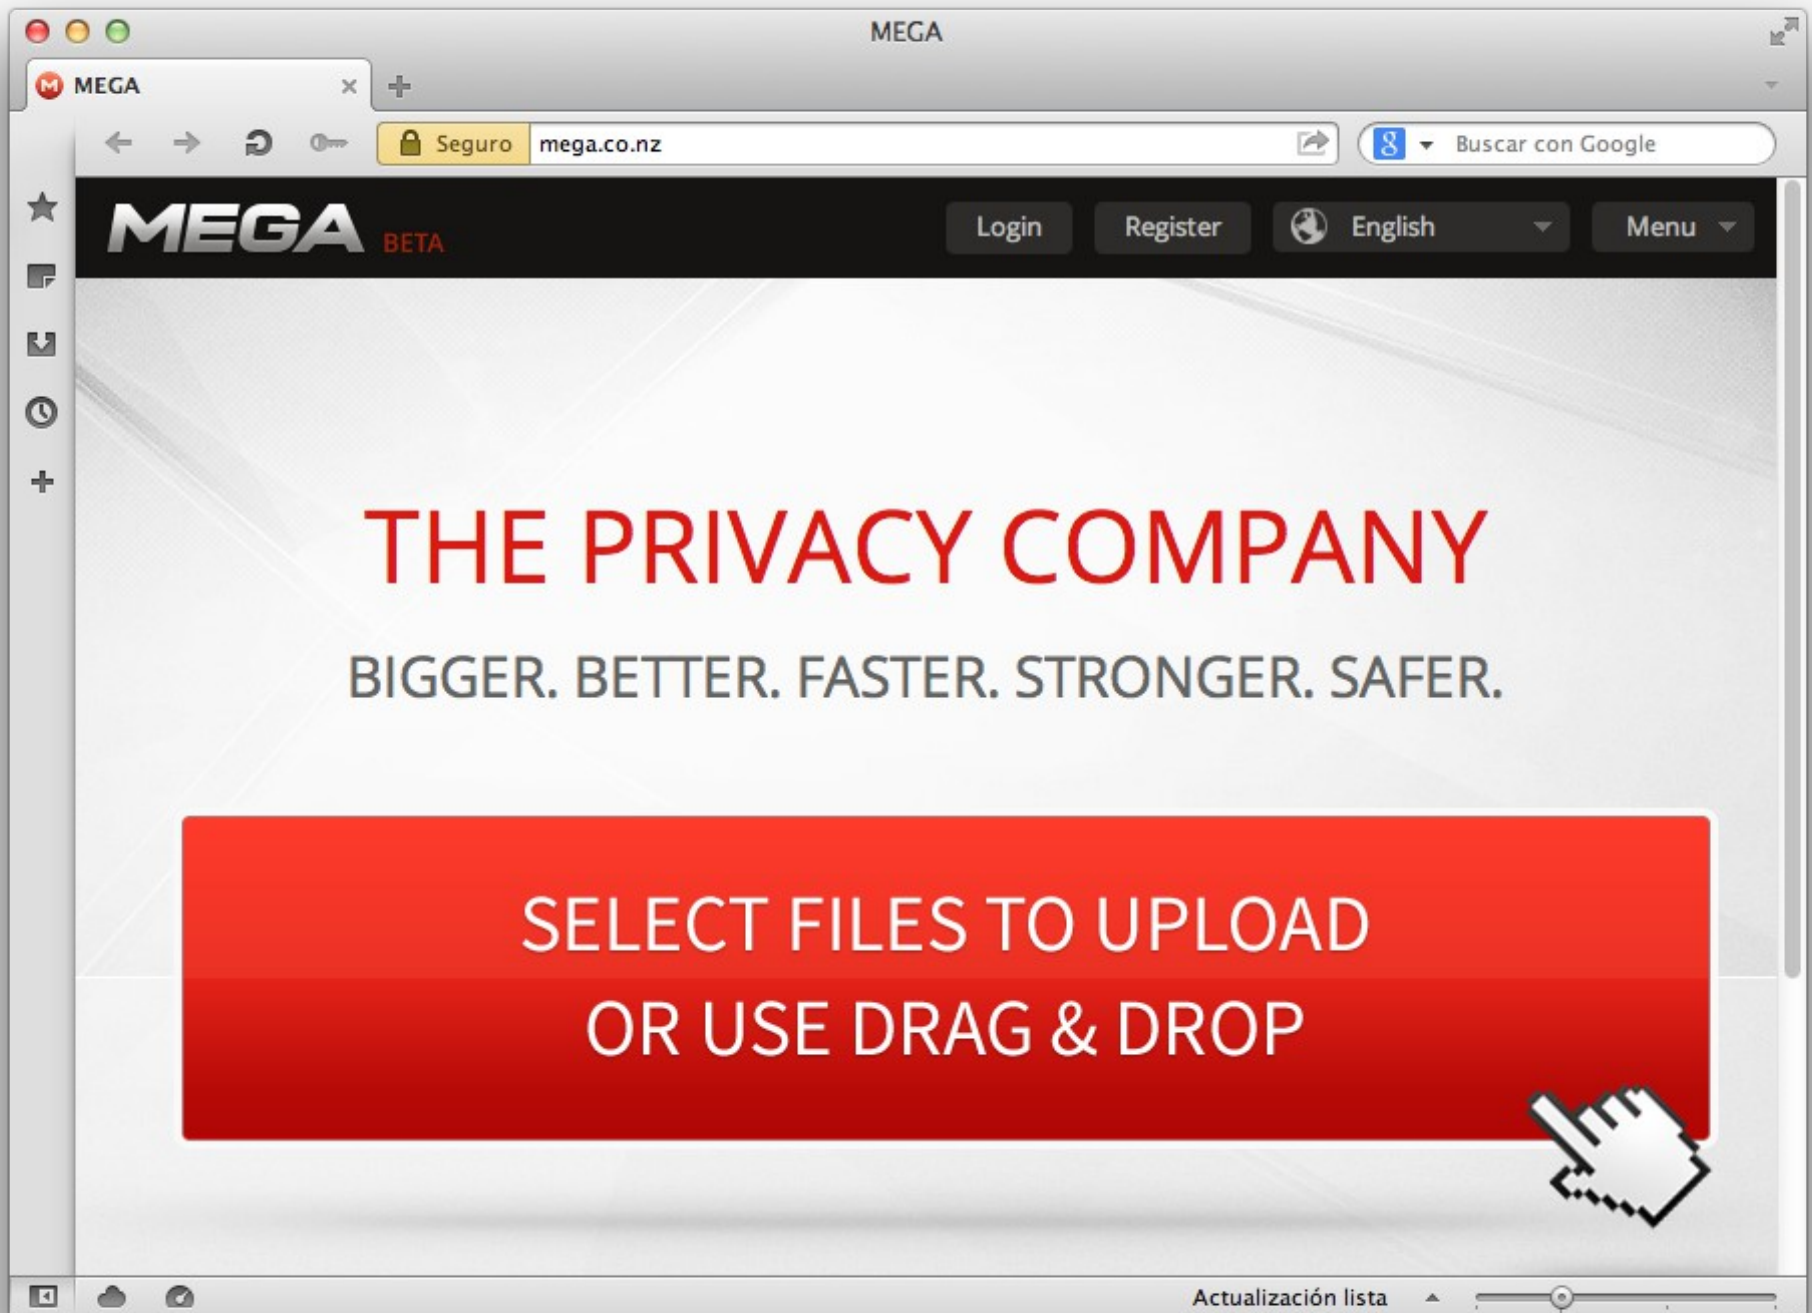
MEGA

MEGA

Seguro mega.co.nz

Buscar con Google

MEGA BETA

Login Register English Menu

THE PRIVACY COMPANY

BIGGER. BETTER. FASTER. STRONGER. SAFER.

SELECT FILES TO UPLOAD
OR USE DRAG & DROP

Actualización lista